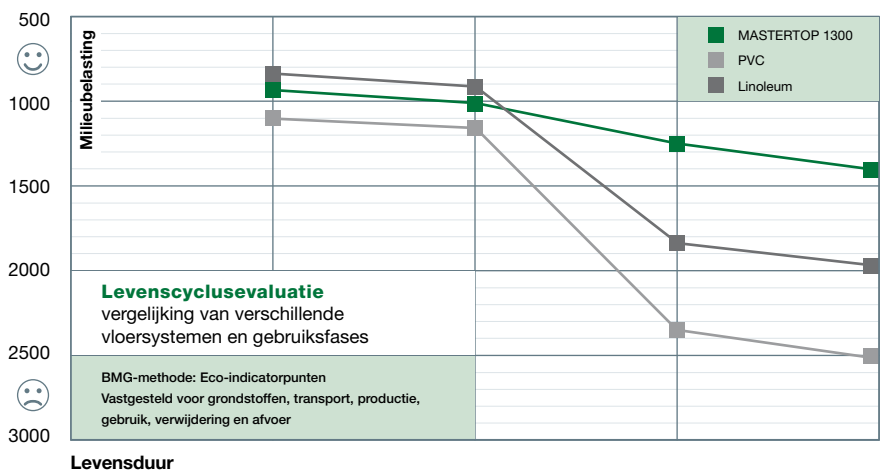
500
1000
1500
2000
2500
3000

Milieubelasting

MASTERTOP 1300
PVC
Linoleum

**Levenscyclusevaluatie**
vergelijking van verschillende vloersystemen en gebruiksfases

BMG-methode: Eco-indicatorpunten
Vastgesteld voor grondstoffen, transport, productie, gebruik, verwijdering en afvoer

Levensduur